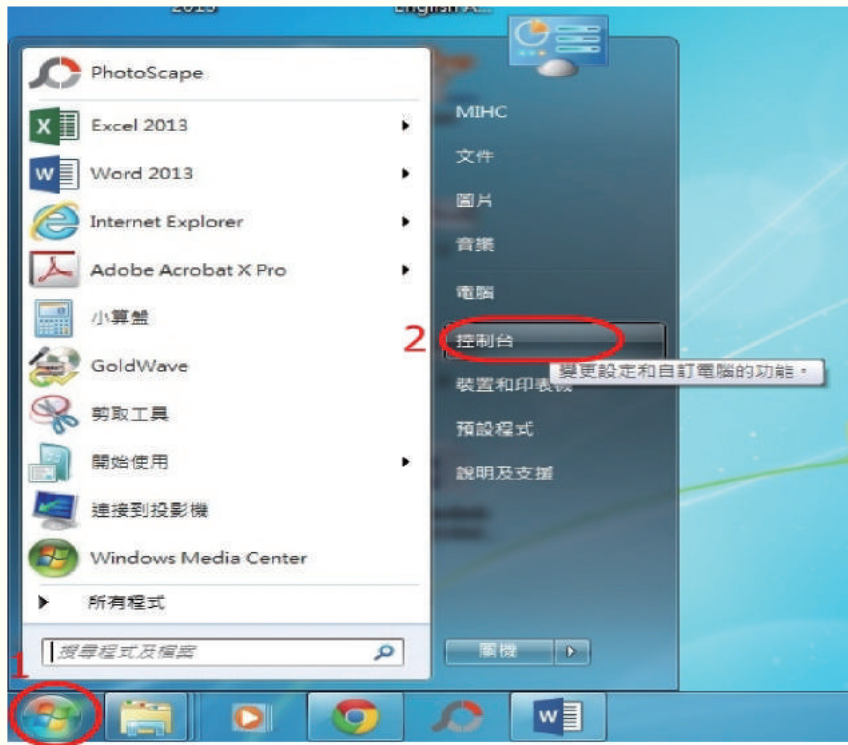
2013 English A...

PhotoScape

Excel 2013

Word 2013

Internet Explorer

Adobe Acrobat X Pro

小算盤

GoldWave

剪取工具

開始使用

連接到投影機

Windows Media Center

所有程式

搜尋程式及檔案

MIHC

文件

圖片

音樂

電腦

2

控制台

變更設定和自訂電腦的功能。

裝置和印表機

預設程式

說明及支援

關機

1